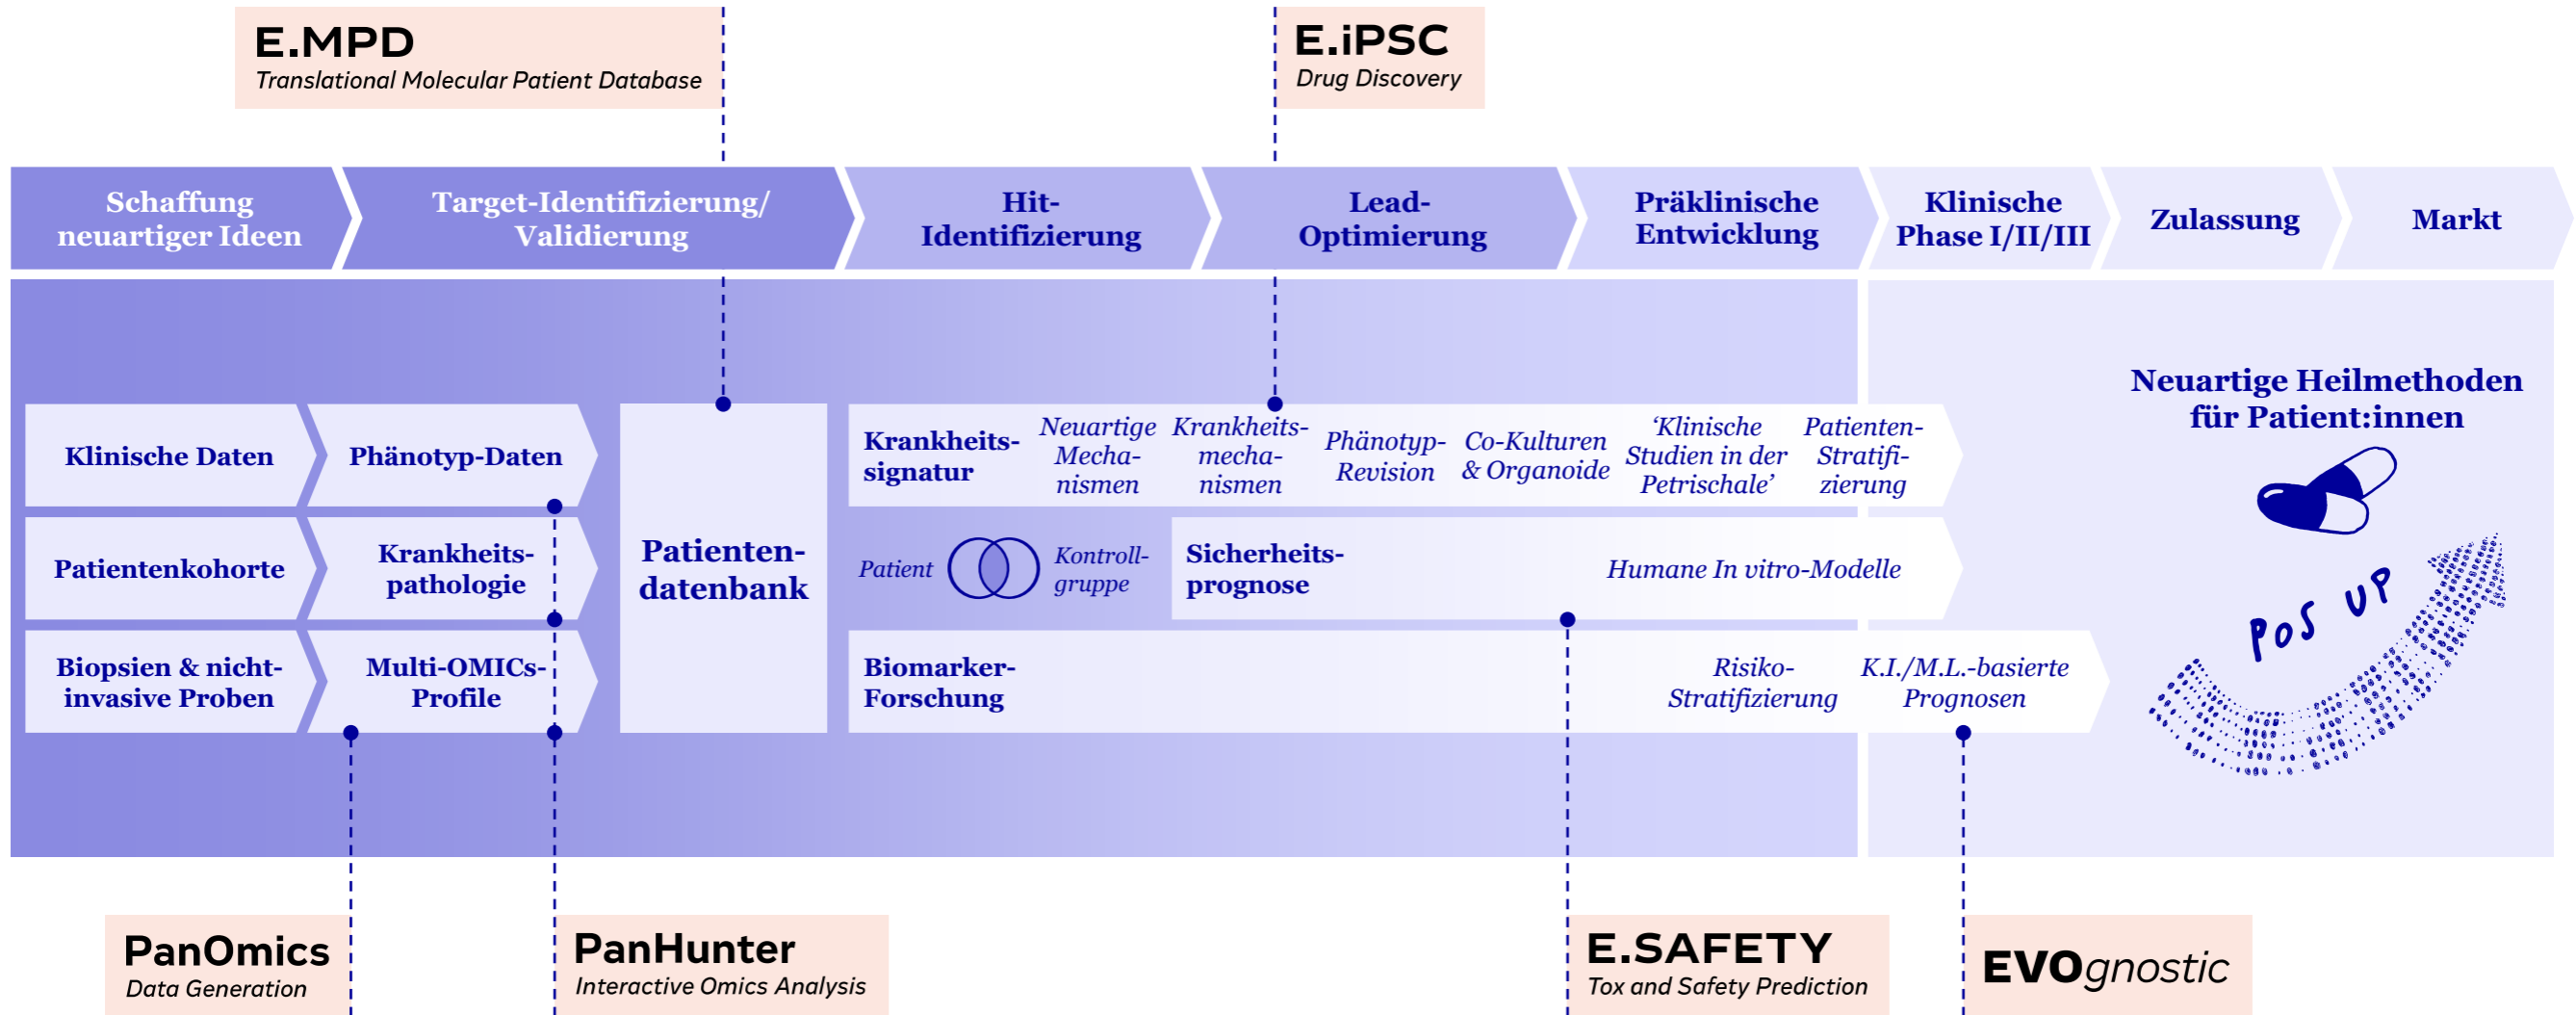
E.MPD
Translational Molecular Patient Database

E.iPSC
Drug Discovery

Schaffung neuartiger Ideen

Target-Identifizierung/ Validierung

Hit-Identifizierung

Lead-Optimierung

Präklinische Entwicklung

Klinische Phase I/II/III

Zulassung

Markt

Neuartige Heilmethoden für Patient:innen

Klinische Daten

Phänotyp-Daten

Patientenkohorte

Krankheitspathologie

Biopsien & nicht-invasive Proben

Multi-OMICs-Profile

Patientendatenbank

Krankheitssignatur

Neuartige Mechanismen

Krankheitsmechanismen

Phänotyp-Revision

Co-Kulturen & Organoide

‘Klinische Studien in der Petrischale’

Patienten-Stratifizierung

Patient

Kontrollgruppe

Sicherheitsprognose

Humane In vitro-Modelle

Biomarker-Forschung

Risiko-Stratifizierung

K.I./M.L.-basierte Prognosen

PoS UP

PanOmics
Data Generation

PanHunter
Interactive Omics Analysis

E.SAFETY
Tox and Safety Prediction

EVOgnostic